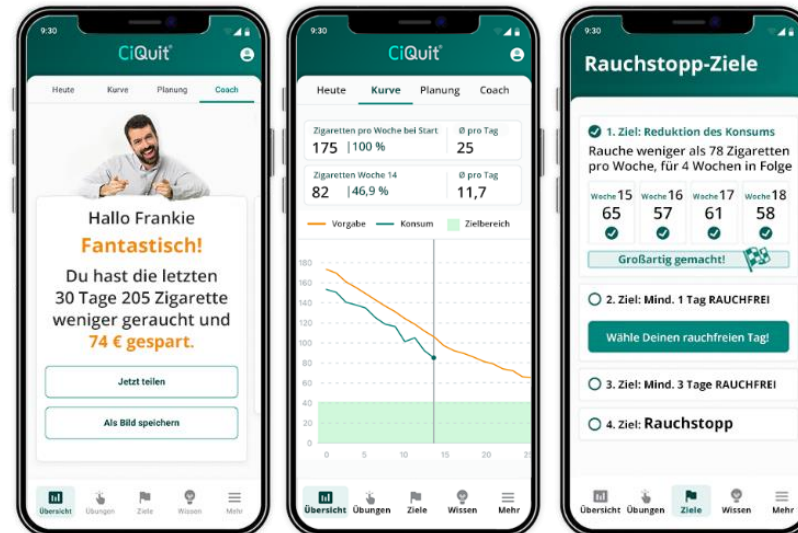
9:30

CiQuit

Heute Kurve Planung Coach

Hallo Frankie

Fantastisch!

Du hast die letzten 30 Tage 205 Zigarette weniger geraucht und 74 € gespart.

Jetzt teilen

Als Bild speichern

Übersicht Übungen Ziele Wissen Mehr

9:30

CiQuit

Heute Kurve Planung Coach

| Zigaretten pro Woche bei Start | Ø pro Tag |
|---|---|
| 175 \|100 % | 25 |

| Zigaretten Woche 14 | Ø pro Tag |
|---|---|
| 82 \|46,9 % | 11,7 |

Vorgabe Konsum Zielbereich

180 160 140 120 100 80 60 40 20

0 5 10 15 20 25

Übersicht Übungen Ziele Wissen Mehr

9:30

Rauchstopp-Ziele

1. Ziel: Reduktion des Konsums

Rauche weniger als 78 Zigaretten pro Woche, für 4 Wochen in Folge

| Woche 15 | Woche 16 | Woche 17 | Woche 18 |
|---|---|---|---|
| 65 | 57 | 61 | 58 |

Großartig gemacht!

2. Ziel: Mind. 1 Tag RAUCHFREI

Wähle Deinen rauchfreien Tag!

3. Ziel: Mind. 3 Tage RAUCHFREI

4. Ziel: Rauchstopp

Übersicht Übungen Ziele Wissen Mehr